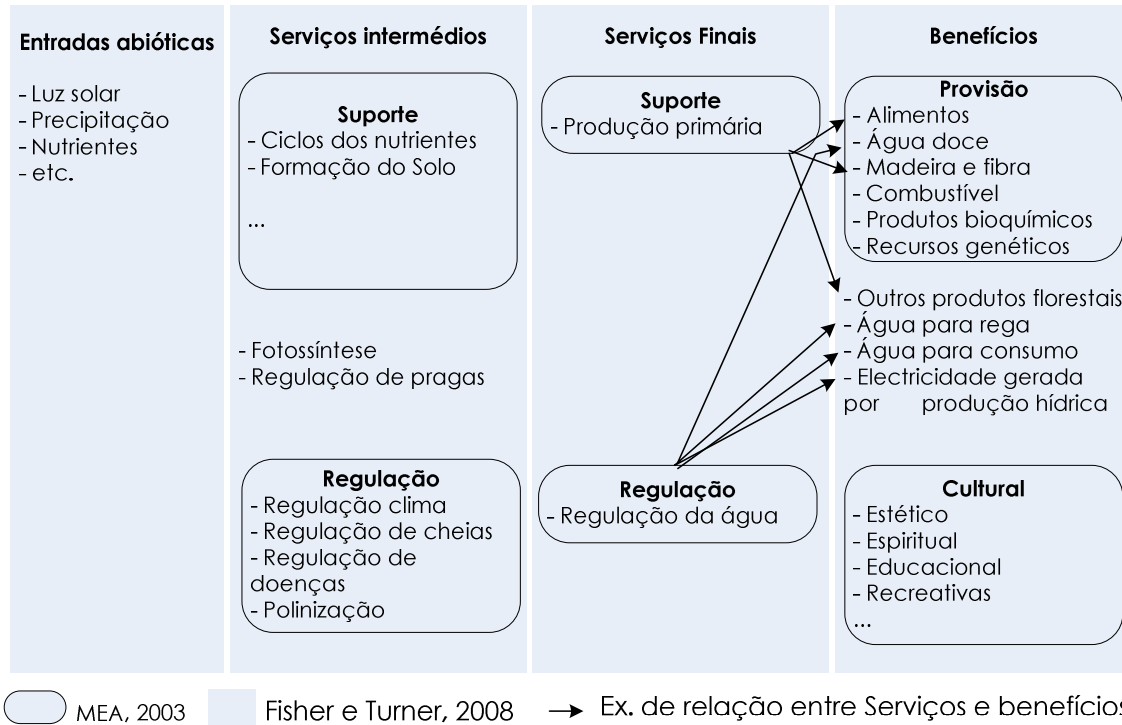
Entradas abióticas

- Luz solar
- Precipitação
- Nutrientes
- etc.

Serviços intermédios

Suporte
- Ciclos dos nutrientes
- Formação do Solo
...

- Fotossíntese
- Regulação de pragas

Regulação
- Regulação clima
- Regulação de cheias
- Regulação de doenças
- Polinização

Serviços Finais

Suporte
- Produção primária

Regulação
- Regulação da água

Benefícios

Provisão
- Alimentos
- Água doce
- Madeira e fibra
- Combustível
- Produtos bioquímicos
- Recursos genéticos

- Outros produtos florestais
- Água para rega
- Água para consumo
- Electricidade gerada por produção hídrica

Cultural
- Estético
- Espiritual
- Educacional
- Recreativas
...

MEA, 2003 Fisher e Turner, 2008 Ex. de relação entre Serviços e benefícios